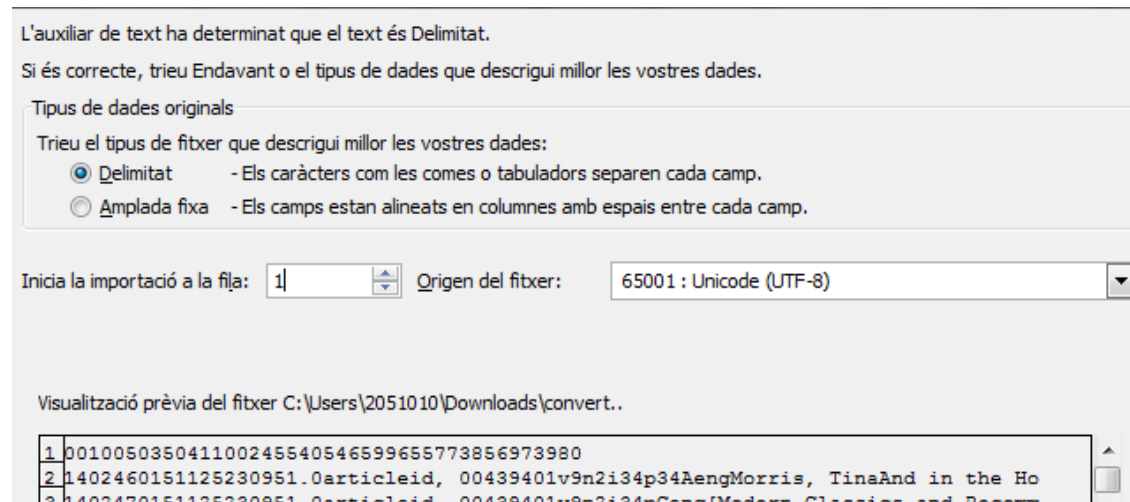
L'auxiliar de text ha determinat que el text és Delimitat.

Si és correcte, trieu Endavant o el tipus de dades que descrigui millor les vostres dades.

Tipus de dades originals

Trieu el tipus de fitxer que descrigui millor les vostres dades:

Delimitat - Els caràcters com les comes o tabuladors separen cada camp.

Amplada fixa - Els camps estan alineats en columnes amb espais entre cada camp.

Inicia la importació a la fila: 1

Origen del fitxer: 65001 : Unicode (UTF-8)

Visualització prèvia del fitxer C:\Users\2051010\Downloads\convert..

1 001005035041100245540546599655773856973980
2 140246015112523095l.0articleid, 00439401v9n2i34p34AengMorris, TinaAnd in the Ho
3 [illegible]